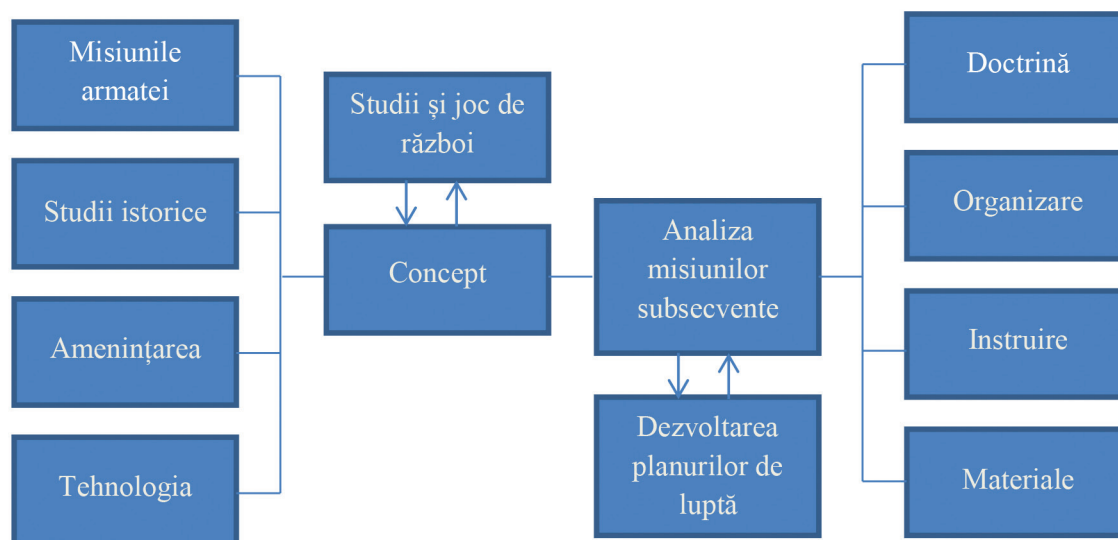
Misiunile armatei

Studii istorice

Amenințarea

Tehnologia

Studii şi joc de război

Concept

Analiza misiunilor subsecvente

Dezvoltarea planurilor de luptă

Doctrină

Organizare

Instruire

Materiale